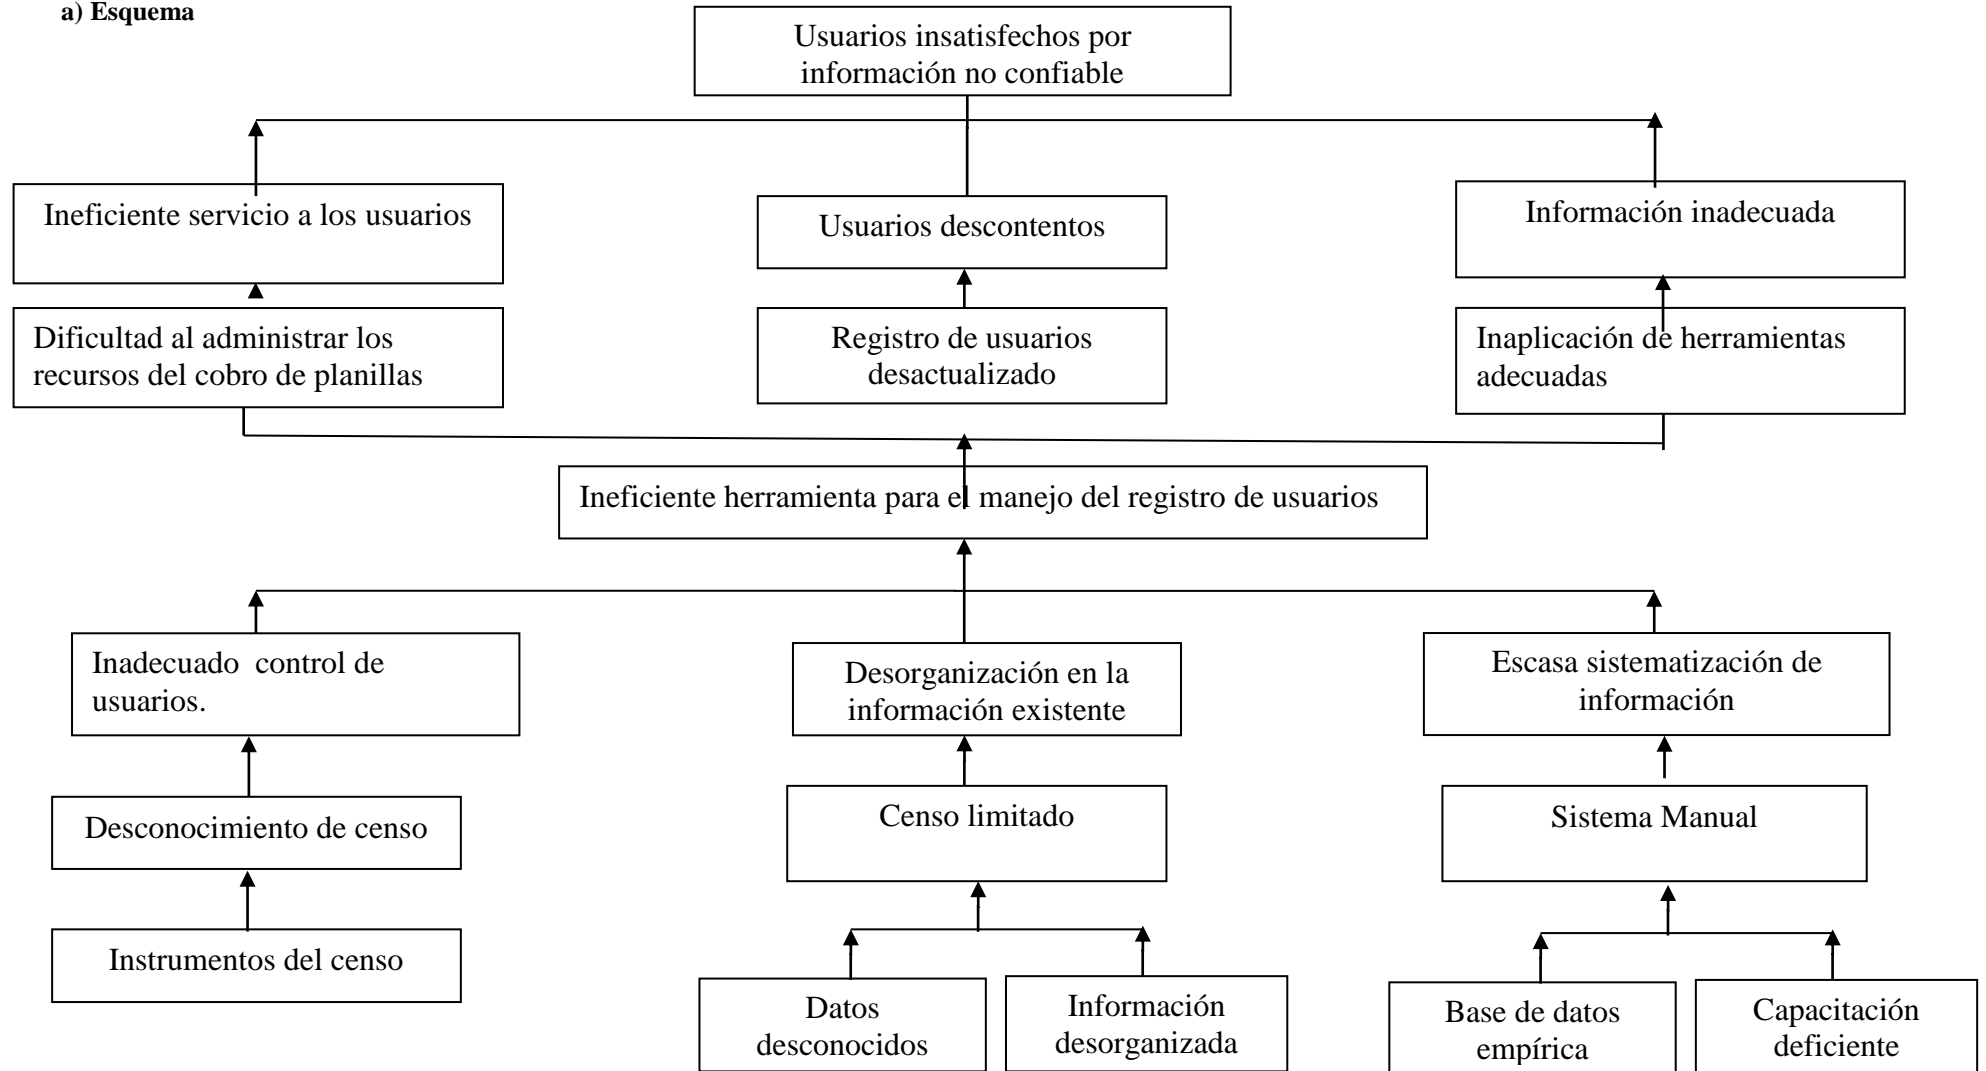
a) Esquema

Usuarios insatisfechos por información no confiable

Ineficiente servicio a los usuarios

Usuarios descontentos

Información inadecuada

Dificultad al administrar los recursos del cobro de planillas

Registro de usuarios desactualizado

Inaplicación de herramientas adecuadas

Ineficiente herramienta para el manejo del registro de usuarios

Inadecuado control de usuarios.

Desorganización en la información existente

Escasa sistematización de información

Desconocimiento de censo

Censo limitado

Sistema Manual

Instrumentos del censo

Datos desconocidos

Información desorganizada

Base de datos empírica

Capacitación deficiente